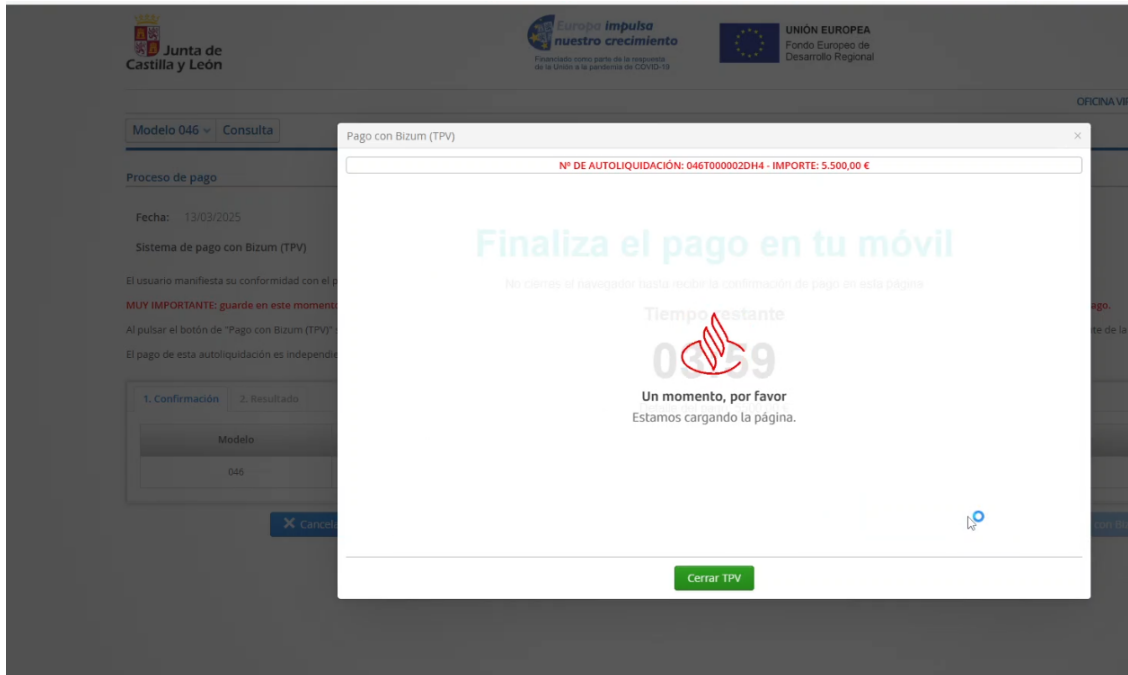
Junta de Castilla y León

Europa impulsa nuestro crecimiento
Financiado como parte de la respuesta de la Unión a la pandemia de COVID-19

UNIÓN EUROPEA
Fondo Europeo de Desarrollo Regional

OFICINA VI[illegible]

Modelo 046 ∨ Consulta

Proceso de pago

Fecha: 13/03/2025

Sistema de pago con Bizum (TPV)

El usuario manifiesta su conformidad con el p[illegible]

MUY IMPORTANTE: guarde en este moment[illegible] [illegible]ago.

Al pulsar el botón de "Pago con Bizum (TPV)" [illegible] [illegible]te de la

El pago de esta autoliquidación es independi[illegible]

1. Confirmación 2. Resultado

| Modelo |
|---|
| 046 |

✕ Cancel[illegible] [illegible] con Bi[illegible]

Pago con Bizum (TPV) ×

Nº DE AUTOLIQUIDACIÓN: 046T000002DH4 - IMPORTE: 5.500,00 €

Finaliza el pago en tu móvil

No cierres el navegador hasta recibir la confirmación de pago en esta página

Tiempo restante

03:59

Un momento, por favor
Estamos cargando la página.

Cerrar TPV